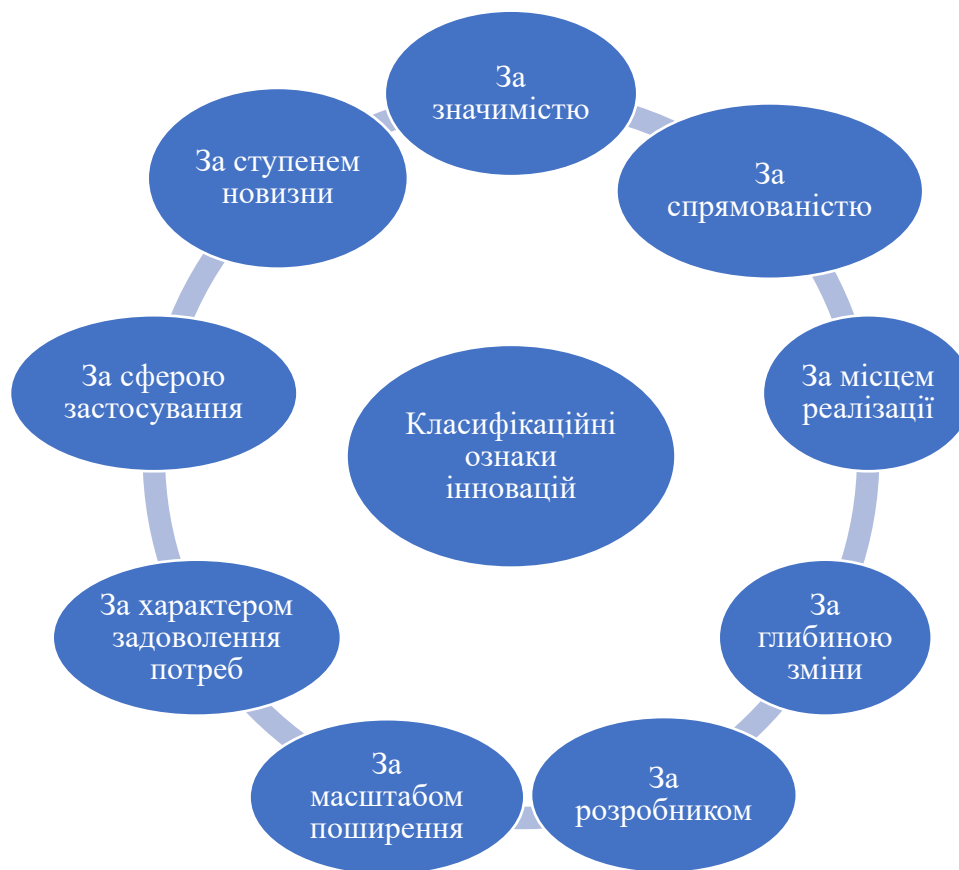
Класифікаційні ознаки інновацій

За значимістю

За спрямованістю

За місцем реалізації

За глибиною зміни

За розробником

За масштабом поширення

За характером задоволення потреб

За сферою застосування

За ступенем новизни